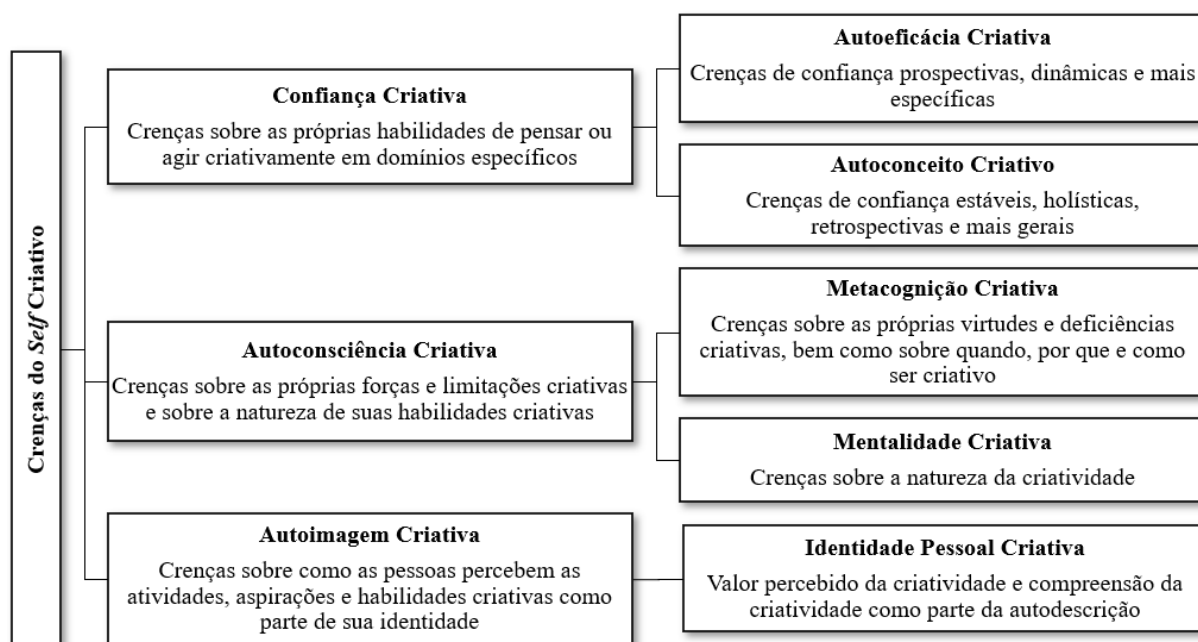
Crenças do *Self* Criativo

**Confiança Criativa**
Crenças sobre as próprias habilidades de pensar ou agir criativamente em domínios específicos

**Autoeficácia Criativa**
Crenças de confiança prospectivas, dinâmicas e mais específicas

**Autoconceito Criativo**
Crenças de confiança estáveis, holísticas, retrospectivas e mais gerais

**Autoconsciência Criativa**
Crenças sobre as próprias forças e limitações criativas e sobre a natureza de suas habilidades criativas

**Metacognição Criativa**
Crenças sobre as próprias virtudes e deficiências criativas, bem como sobre quando, por que e como ser criativo

**Mentalidade Criativa**
Crenças sobre a natureza da criatividade

**Autoimagem Criativa**
Crenças sobre como as pessoas percebem as atividades, aspirações e habilidades criativas como parte de sua identidade

**Identidade Pessoal Criativa**
Valor percebido da criatividade e compreensão da criatividade como parte da autodescrição